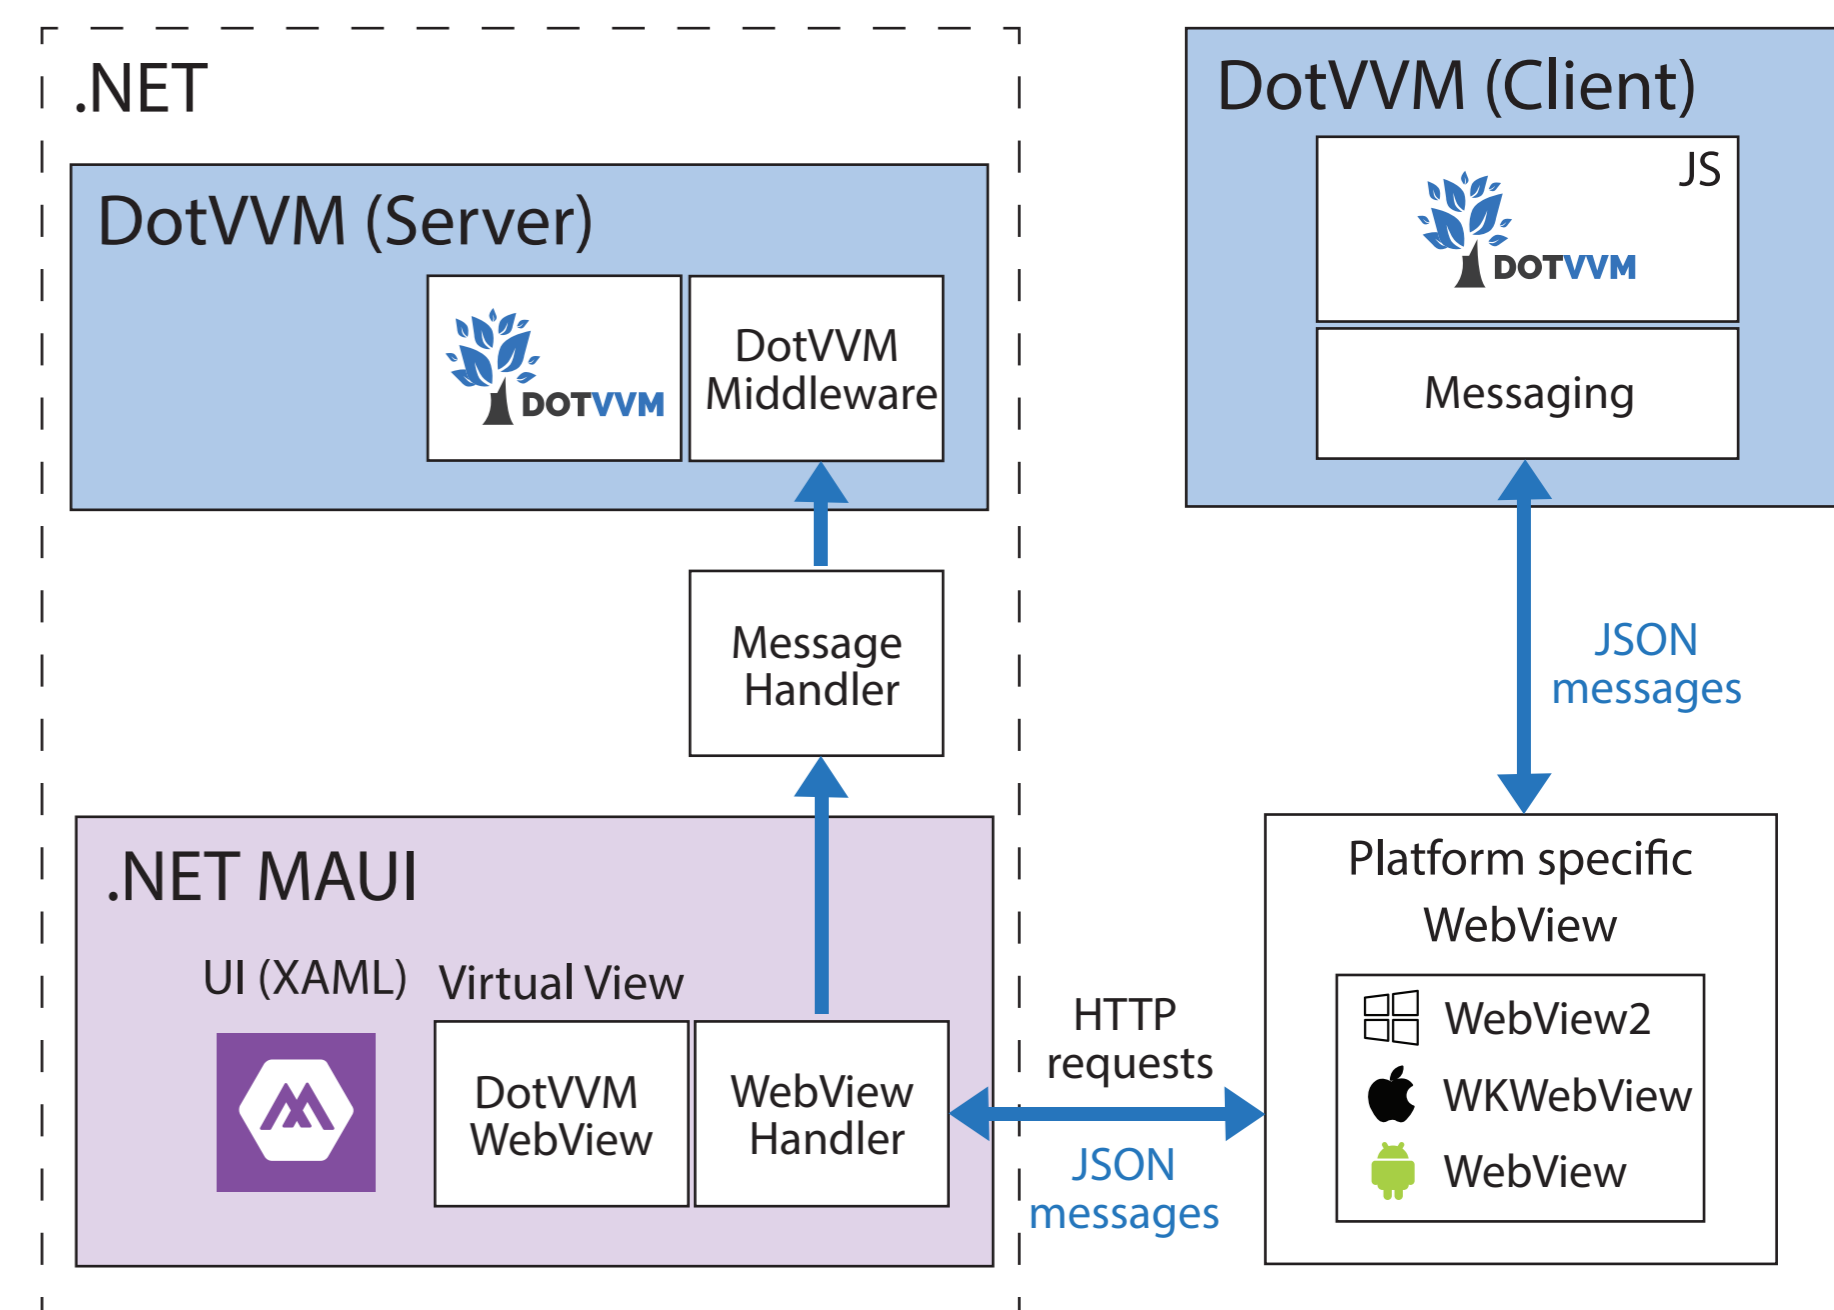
.NET

DotVVM (Server)

DOTVVM

DotVVM Middleware

Message Handler

.NET MAUI

UI (XAML)

Virtual View

DotVVM WebView

WebView Handler

DotVVM (Client)

JS

DOTVVM

Messaging

JSON messages

HTTP requests

JSON messages

Platform specific WebView

WebView2

WKWebView

WebView